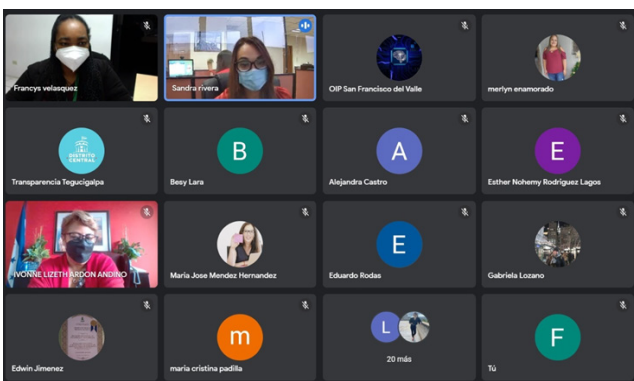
Francys velasquez

Sandra rivera

OIP San Francisco del Valle

merlyn enamorado

DISTRITO CENTRAL

Transparencia Tegucigalpa

B

Besy Lara

A

Alejandra Castro

E

Esther Nohemy Rodriguez Lagos

IVONNE LIZETH ARDON ANDINO

Maria Jose Mendez Hernandez

E

Eduardo Rodas

Gabriela Lozano

Edwin Jimenez

m

maria cristina padilla

L

20 más

F

Tú